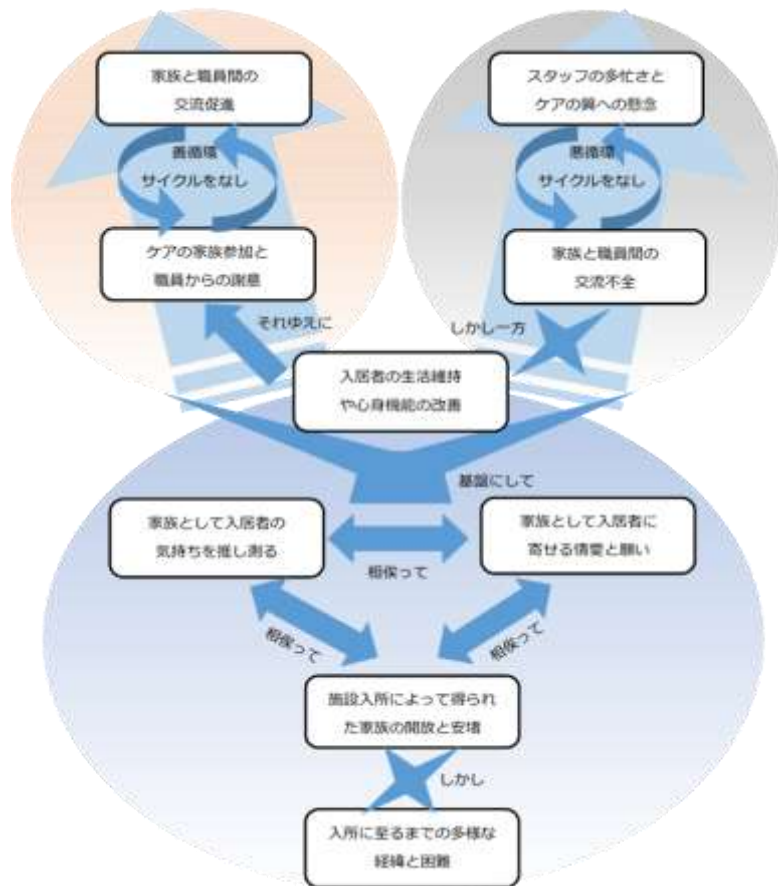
家族と職員間の交流促進

善循環サイクルをなし

ケアの家族参加と職員からの謝意

スタッフの多忙さとケアの質への懸念

悪循環サイクルをなし

家族と職員間の交流不全

それゆえに

しかし一方

入居者の生活維持や心身機能の改善

基盤にして

家族として入居者の気持ちを推し測る

相俟って

家族として入居者に寄せる情愛と願い

相俟って

相俟って

施設入所によって得られた家族の開放と安堵

しかし

入所に至るまでの多様な経緯と困難